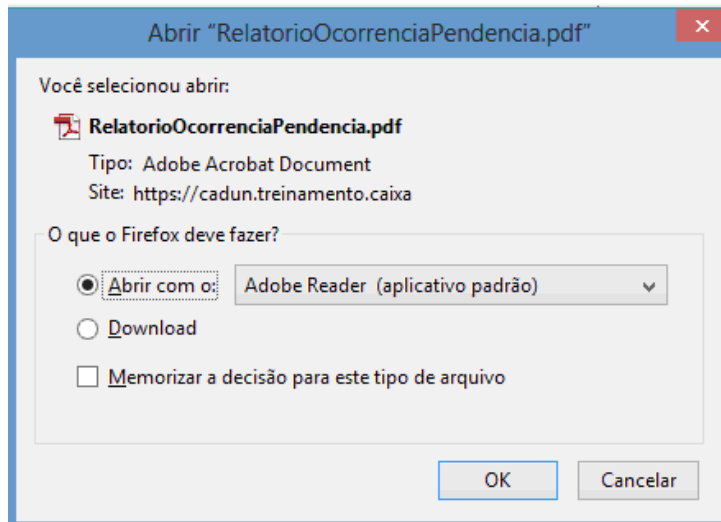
Abrir “RelatorioOcorrenciaPendencia.pdf”

Você selecionou abrir:

RelatorioOcorrenciaPendencia.pdf

Tipo: Adobe Acrobat Document

Site: https://cadun.treinamento.caixa

O que o Firefox deve fazer?

Abrir com o:

Adobe Reader (aplicativo padrão)

Download

Memorizar a decisão para este tipo de arquivo

OK

Cancelar